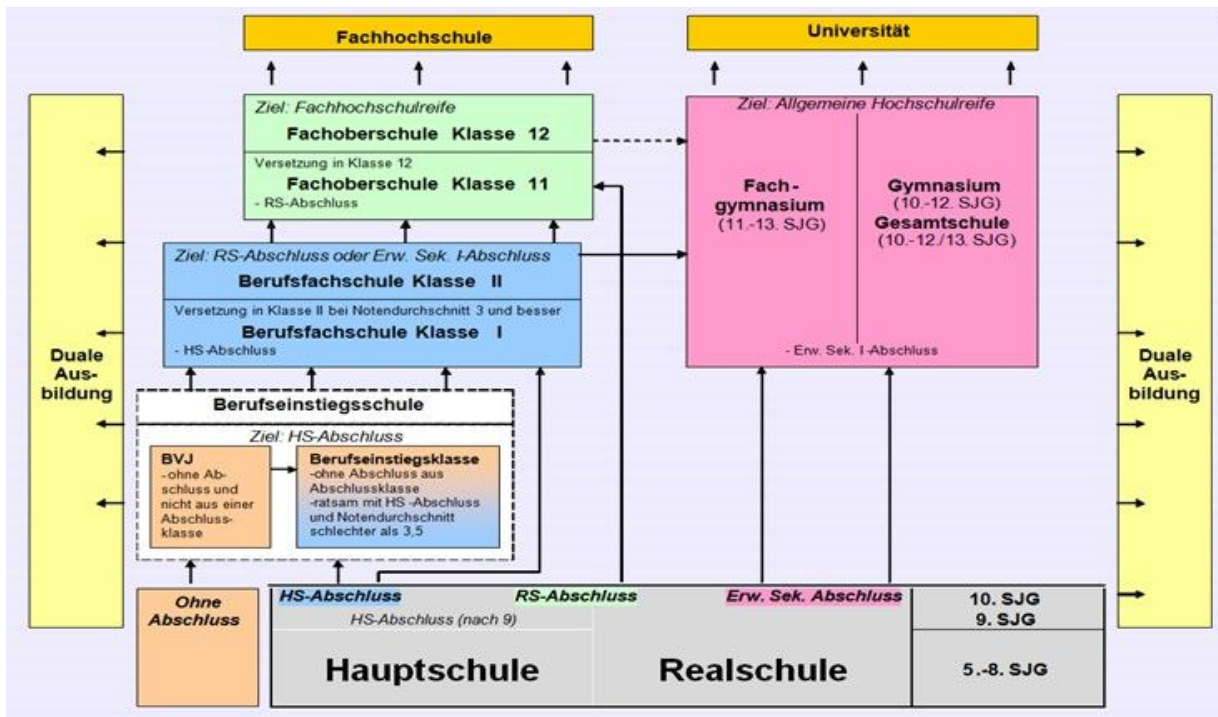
Fachhochschule

Universität

Duale Ausbildung

Ziel: Fachhochschulreife
Fachoberschule Klasse 12
Versetzung in Klasse 12
Fachoberschule Klasse 11
- RS-Abschluss

Ziel: Allgemeine Hochschulreife
Fachgymnasium
(11.-13. SJG)
Gymnasium
(10.-12. SJG)
Gesamtschule
(10.-12./13. SJG)
- Erw. Sek. I-Abschluss

Ziel: RS-Abschluss oder Erw. Sek. I-Abschluss
Berufsfachschule Klasse II
Versetzung in Klasse II bei Notendurchschnitt 3 und besser
Berufsfachschule Klasse I
- HS-Abschluss

Berufseinstiegsschule
Ziel: HS-Abschluss
BVJ
-ohne Abschluss und nicht aus einer Abschlussklasse
Berufseinstiegsklasse
-ohne Abschluss aus Abschlussklasse
-ratsam mit HS -Abschluss und Notendurchschnitt schlechter als 3,5

Duale Ausbildung

Ohne Abschluss

HS-Abschluss
RS-Abschluss
Erw. Sek. Abschluss
HS-Abschluss (nach 9)
Hauptschule
Realschule
10. SJG
9. SJG
5.-8. SJG